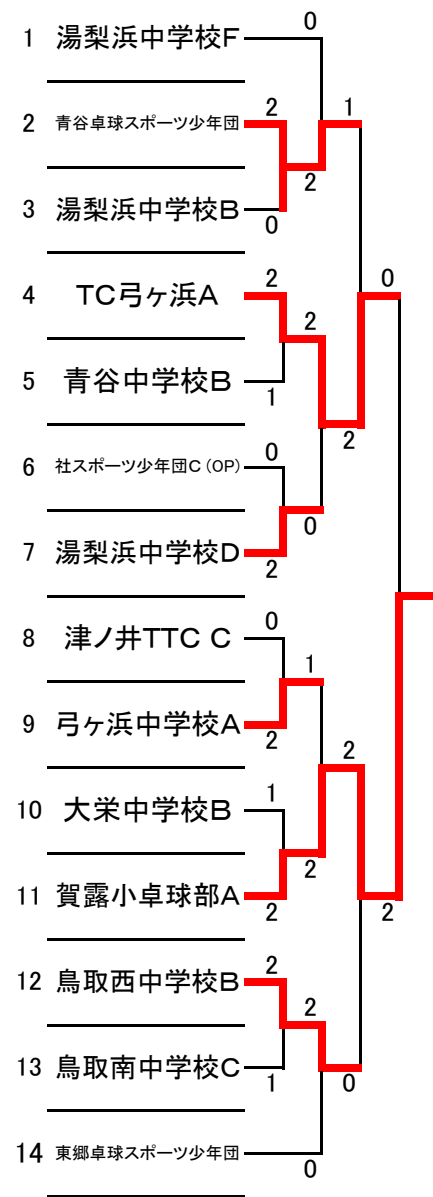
1 湯梨浜中学校F
2 青谷卓球スポーツ少年団
3 湯梨浜中学校B
4 TC弓ヶ浜A
5 青谷中学校B
6 社スポーツ少年団C（OP）
7 湯梨浜中学校D
8 津ノ井TTC C
9 弓ヶ浜中学校A
10 大栄中学校B
11 賀露小卓球部A
12 鳥取西中学校B
13 鳥取南中学校C
14 東郷卓球スポーツ少年団

0
2
1
2
0
2
0
2
1
2
0
0
2
0
1
2
2
1
2
2
2
2
2
1
0
0